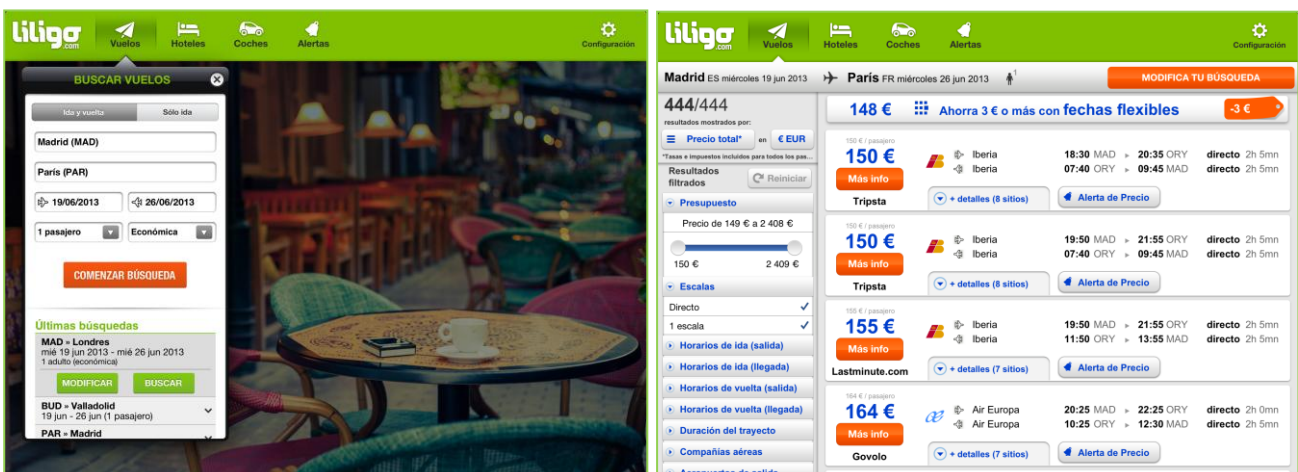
liligo.com Vuelos Hoteles Coches Alertas Configuración

BUSCAR VUELOS

Ida y vuelta | Sólo ida

Madrid (MAD)

París (PAR)

19/06/2013 | 26/06/2013

1 pasajero | Económica

COMENZAR BÚSQUEDA

Últimas búsquedas

MAD » Londres
mié 19 jun 2013 - mié 26 jun 2013
1 adulto (económica)

MODIFICAR | BUSCAR

BUD » Valladolid
19 jun - 26 jun (1 pasajero)

PAR » Madrid

liligo.com Vuelos Hoteles Coches Alertas Configuración

Madrid ES miércoles 19 jun 2013 → París FR miércoles 26 jun 2013 1

MODIFICA TU BÚSQUEDA

444/444
resultados mostrados por:
Precio total* en € EUR
*Tasas e impuestos incluidos para todos los pas...

Resultados filtrados | Reiniciar

Presupuesto
Precio de 149 € a 2 408 €
150 € | 2 409 €

Escalas
Directo ✓
1 escala ✓

Horarios de ida (salida)
Horarios de ida (llegada)
Horarios de vuelta (salida)
Horarios de vuelta (llegada)
Duración del trayecto
Compañías aéreas

148 € Ahorra 3 € o más con fechas flexibles -3 €

150 € / pasajero
150 €
Más info
Tripsta
Iberia 18:30 MAD ► 20:35 ORY directo 2h 5mn
Iberia 07:40 ORY ► 09:45 MAD directo 2h 5mn
+ detalles (8 sitios) | Alerta de Precio

150 € / pasajero
150 €
Más info
Tripsta
Iberia 19:50 MAD ► 21:55 ORY directo 2h 5mn
Iberia 07:40 ORY ► 09:45 MAD directo 2h 5mn
+ detalles (8 sitios) | Alerta de Precio

155 € / pasajero
155 €
Más info
Lastminute.com
Iberia 19:50 MAD ► 21:55 ORY directo 2h 5mn
Iberia 11:50 ORY ► 13:55 MAD directo 2h 5mn
+ detalles (7 sitios) | Alerta de Precio

164 € / pasajero
164 €
Más info
Govolo
Air Europa 20:25 MAD ► 22:25 ORY directo 2h 0mn
Air Europa 10:25 ORY ► 12:30 MAD directo 2h 5mn
+ detalles (7 sitios) | Alerta de Precio